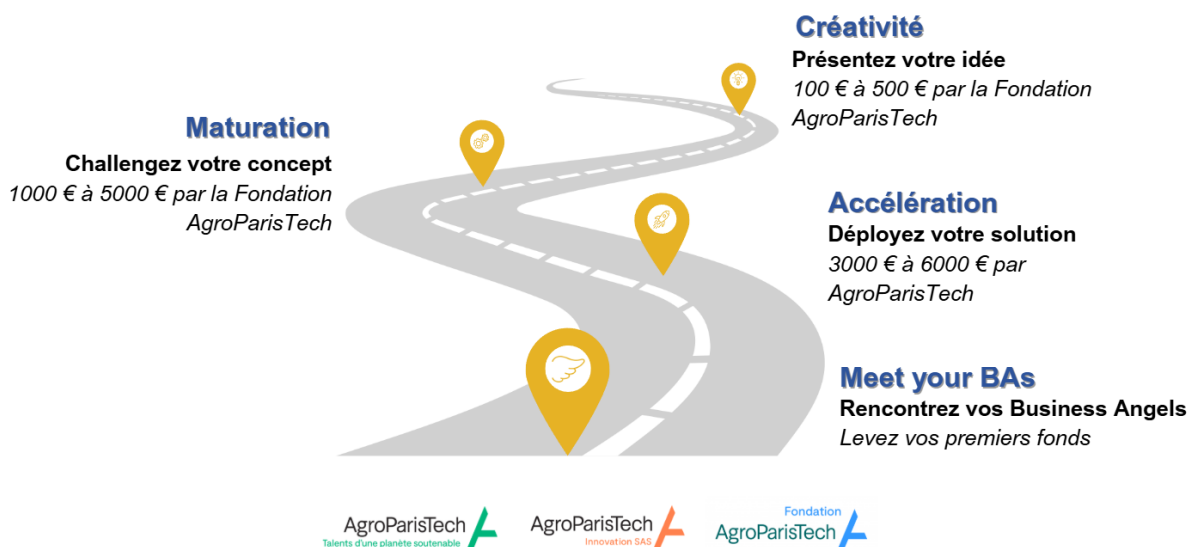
Créativité
Présentez votre idée
100 € à 500 € par la Fondation AgroParisTech

Maturation
Challengez votre concept
1000 € à 5000 € par la Fondation AgroParisTech

Accélération
Déployez votre solution
3000 € à 6000 € par AgroParisTech

Meet your BAs
Rencontrez vos Business Angels
Levez vos premiers fonds

AgroParisTech
Talents d'une planète soutenable

AgroParisTech
Innovation SAS

Fondation
AgroParisTech